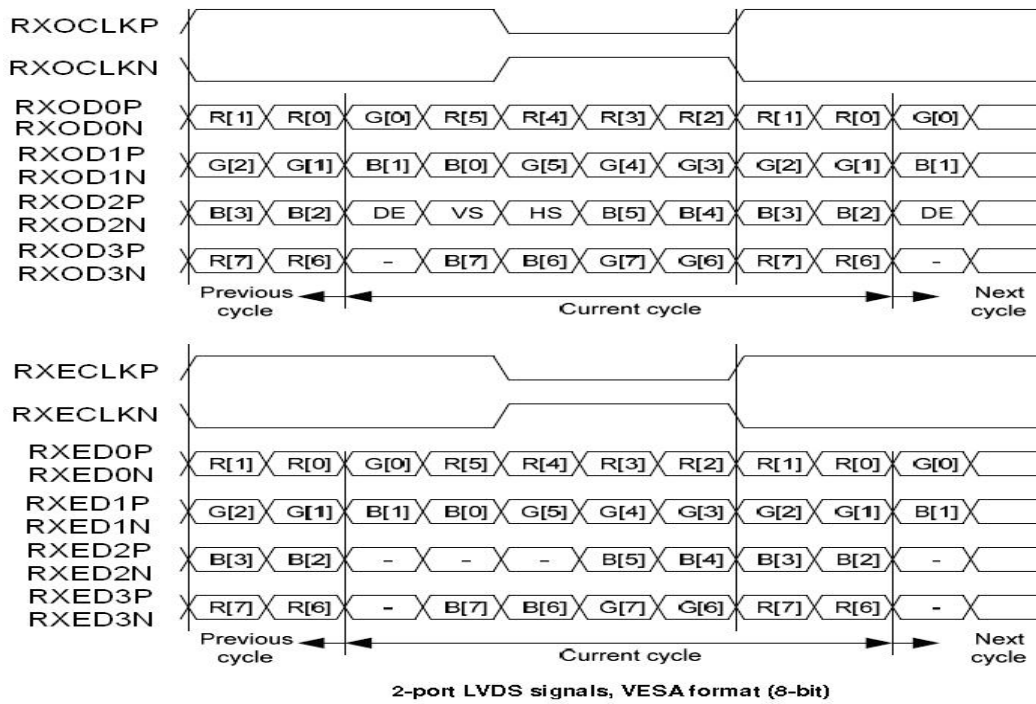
RXOCLKP
RXOCLKN
RXOD0P RXOD0N R[1] R[0] G[0] R[5] R[4] R[3] R[2] R[1] R[0] G[0]
RXOD1P RXOD1N G[2] G[1] B[1] B[0] G[5] G[4] G[3] G[2] G[1] B[1]
RXOD2P RXOD2N B[3] B[2] DE VS HS B[5] B[4] B[3] B[2] DE
RXOD3P RXOD3N R[7] R[6] - B[7] B[6] G[7] G[6] R[7] R[6] -
Previous cycle
Current cycle
Next cycle

RXECLKP
RXECLKN
RXED0P RXED0N R[1] R[0] G[0] R[5] R[4] R[3] R[2] R[1] R[0] G[0]
RXED1P RXED1N G[2] G[1] B[1] B[0] G[5] G[4] G[3] G[2] G[1] B[1]
RXED2P RXED2N B[3] B[2] - - - B[5] B[4] B[3] B[2] -
RXED3P RXED3N R[7] R[6] - B[7] B[6] G[7] G[6] R[7] R[6] -
Previous cycle
Current cycle
Next cycle

2-port LVDS signals, VESA format (8-bit)